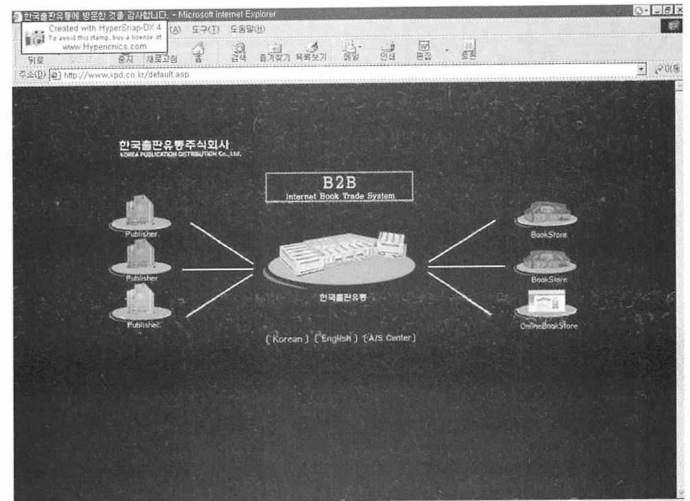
한국출판유통에 방문한 것을 감사합니다. - Microsoft Internet Explorer

Created with HyperSnap-DX 4
To avoid this stamp, buy a license at
www.Hyperionics.com

(A) 도구(T) 도움말(H)

뒤로 중지 새로고침 홈 검색 즐겨찾기 목록보기 메일 인쇄 편집 토론

주소(D) http://www.ipd.co.kr/default.asp

이동

한국출판유통주식회사
KOREA PUBLICATION DISTRIBUTION Co., Ltd.

B2B
Internet Book Trade System

Publisher

Publisher

Publisher

한국출판유통

BookStore

BookStore

OnlineBookStore

( Korean ) ( English ) ( A/S Center )